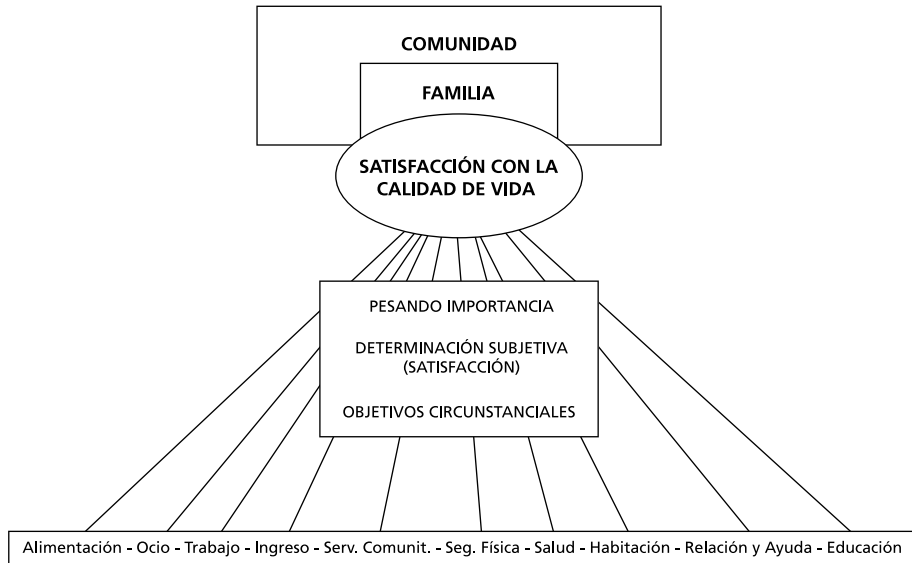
COMUNIDAD

FAMILIA

SATISFACCIÓN CON LA CALIDAD DE VIDA

PESANDO IMPORTANCIA

DETERMINACIÓN SUBJETIVA (SATISFACCIÓN)

OBJETIVOS CIRCUNSTANCIALES

Alimentación - Ocio - Trabajo - Ingreso - Serv. Comunit. - Seg. Física - Salud - Habitación - Relación y Ayuda - Educación